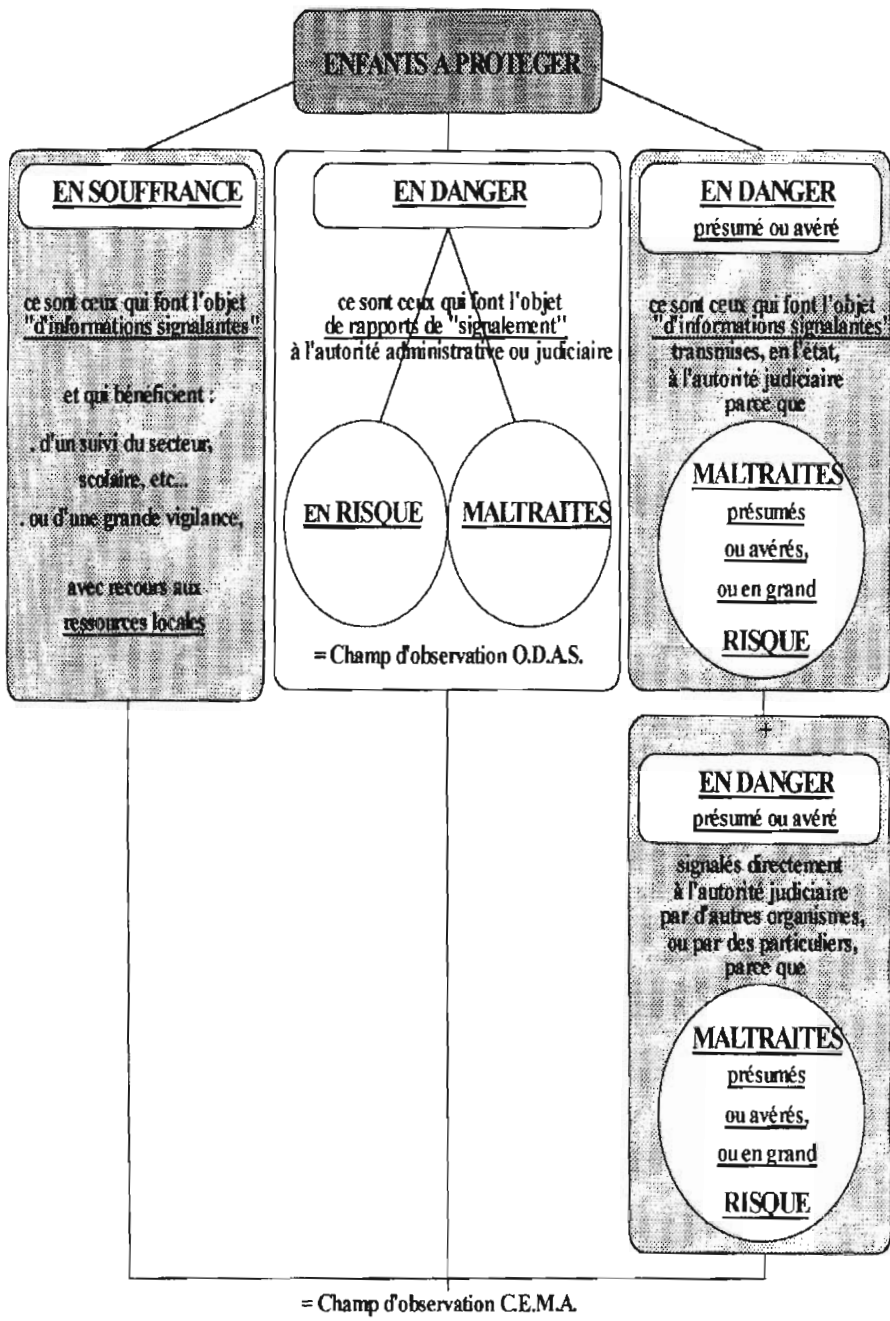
ENFANTS A PROTEGER

EN SOUFFRANCE

ce sont ceux qui font l'objet "d'informations signalantes"

et qui bénéficient :

. d'un suivi du secteur, scolaire, etc...

. ou d'une grande vigilance,

avec recours aux ressources locales

EN DANGER

ce sont ceux qui font l'objet de rapports de "signalement" à l'autorité administrative ou judiciaire

EN RISQUE

MALTRAITES

= Champ d'observation O.D.A.S.

EN DANGER
présumé ou avéré

ce sont ceux qui font l'objet "d'informations signalantes" transmises, en l'état, à l'autorité judiciaire parce que

MALTRAITES
présumés
ou avérés,
ou en grand
RISQUE

+

EN DANGER
présumé ou avéré

signalés directement à l'autorité judiciaire par d'autres organismes, ou par des particuliers, parce que

MALTRAITES
présumés
ou avérés,
ou en grand
RISQUE

= Champ d'observation C.E.M.A.